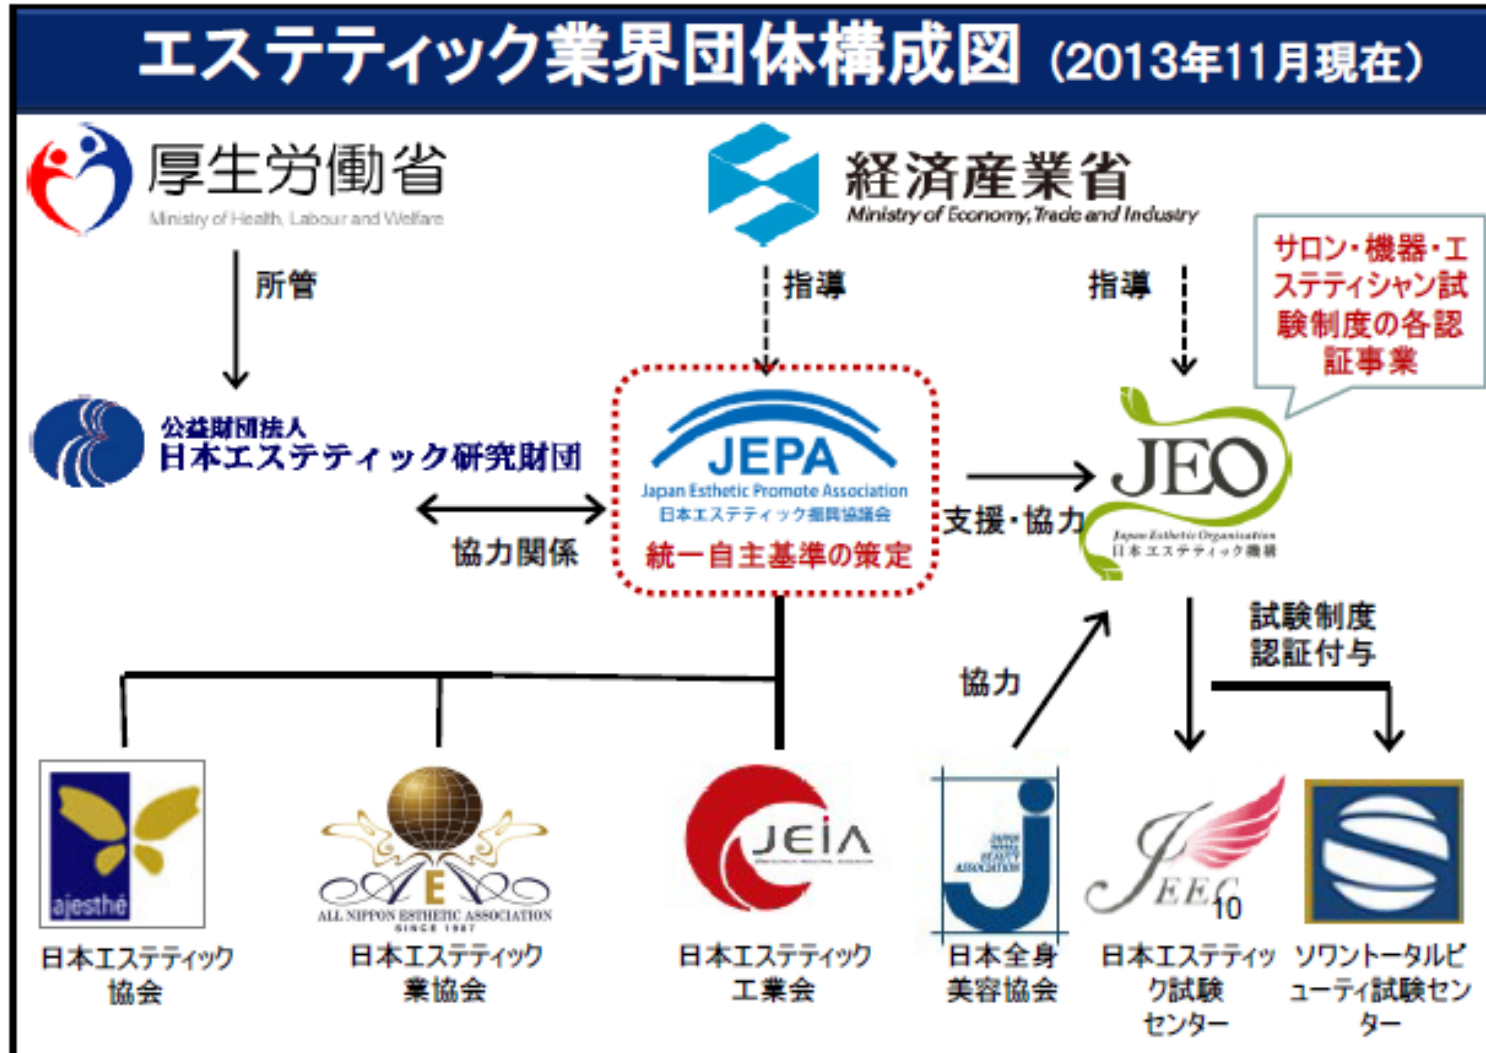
エステティック業界団体構成図（2013年11月現在）

厚生労働省
Ministry of Health, Labour and Welfare

経済産業省
Ministry of Economy, Trade and Industry

所管

指導

指導

サロン・機器・エステティシャン試験制度の各認証事業

公益財団法人
日本エステティック研究財団

JEPA
Japan Esthetic Promote Association
日本エステティック振興協議会
統一自主基準の策定

協力関係

支援・協力

JEO
Japan Esthetic Organization
日本エステティック機構

試験制度
認証付与

協力

ajesthé
日本エステティック協会

AE
ALL NIPPON ESTHETIC ASSOCIATION
SINCE 1987
日本エステティック業協会

JEIA
日本エステティック工業会

JAPAN TOTAL BEAUTY ASSOCIATION
日本全身美容協会

JEEC 10
日本エステティック試験センター

ソワントータルビューティ試験センター